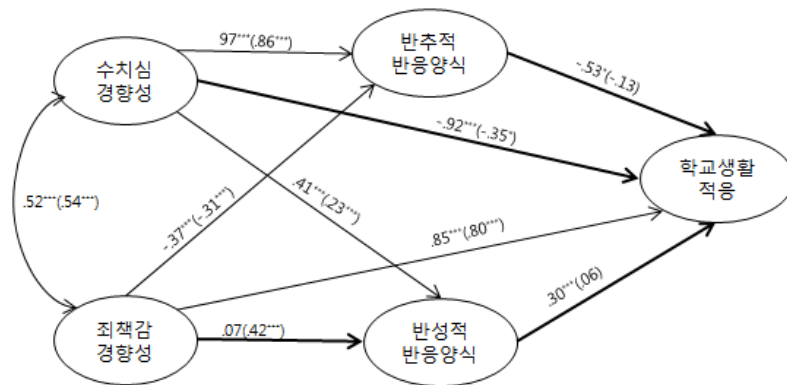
수치심 경향성

97***(.86***)

반추적 반응양식

-.53*(-.13)

-.92***(-.35*)

학교생활 적응

.52***(.54***)

.41***(.23***)

-.37***(-.31***)

.85***(.80***)

.30***(.06)

죄책감 경향성

.07(.42***)

반성적 반응양식